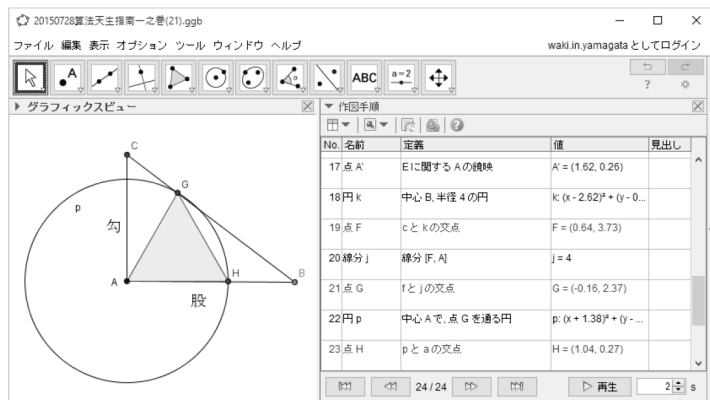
20150728算法天生指南一之巻(21).ggb

ファイル 編集 表示 オプション ツール ウィンドウ ヘルプ

waki.in.yamagata としてログイン

ABC

a = 2

?

▸ グラフィックスビュー

C

G

p

勾

A

H

B

股

▾ 作図手順

| No. | 名前 | 定義 | 値 | 見出し |
|---|---|---|---|---|
| 17 | 点 A' | E に関する A の鏡映 | A' = (1.62, 0.26) | |
| 18 | 円 k | 中心 B, 半径 4 の円 | k: (x - 2.62)² + (y - 0... | |
| 19 | 点 F | c と k の交点 | F = (0.64, 3.73) | |
| 20 | 線分 j | 線分 [F, A] | j = 4 | |
| 21 | 点 G | f と j の交点 | G = (-0.16, 2.37) | |
| 22 | 円 p | 中心 A で, 点 G を通る円 | p: (x + 1.38)² + (y - ... | |
| 23 | 点 H | p と a の交点 | H = (1.04, 0.27) | |

24 / 24

▷ 再生

2 s